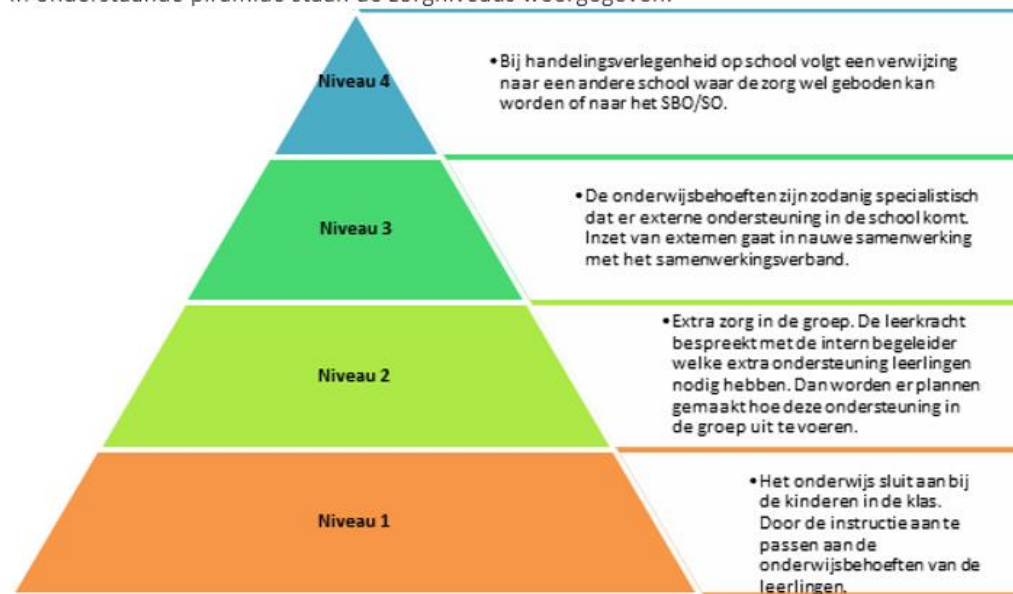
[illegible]

Niveau 4

• Bij handelingsverlegenheid op school volgt een verwijzing naar een andere school waar de zorg wel geboden kan worden of naar het SBO/SO.

Niveau 3

• De onderwijsbehoeften zijn zodanig specialistisch dat er externe ondersteuning in de school komt. Inzet van externen gaat in nauwe samenwerking met het samenwerkingsverband.

Niveau 2

• Extra zorg in de groep. De leerkracht bespreekt met de intern begeleider welke extra ondersteuning leerlingen nodig hebben. Dan worden er plannen gemaakt hoe deze ondersteuning in de groep uit te voeren.

Niveau 1

• Het onderwijs sluit aan bij de kinderen in de klas. Door de instructie aan te passen aan de onderwijsbehoeften van de leerlingen.